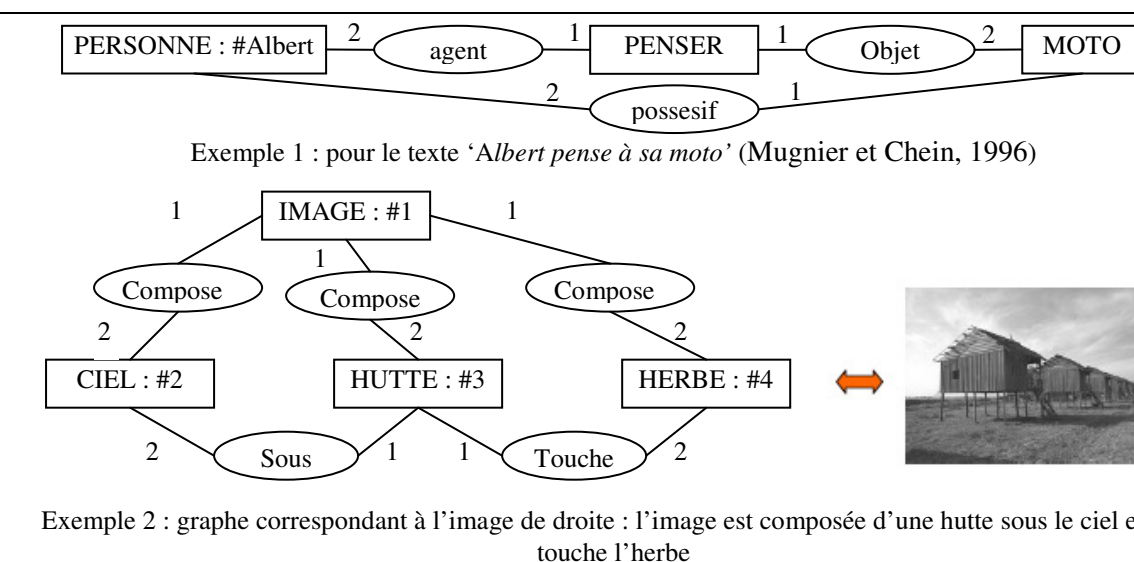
PERSONNE : #Albert 2 agent 1 PENSER 1 Objet 2 MOTO

2 possesif 1

Exemple 1 : pour le texte '*Albert pense à sa moto'* (Mugnier et Chein, 1996)

1 IMAGE : #1 1

1

Compose Compose Compose

2 2 2

CIEL : #2 HUTTE : #3 HERBE : #4

2 Sous 1 1 Touche 2

Exemple 2 : graphe correspondant à l'image de droite : l'image est composée d'une hutte sous le ciel e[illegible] touche l'herbe